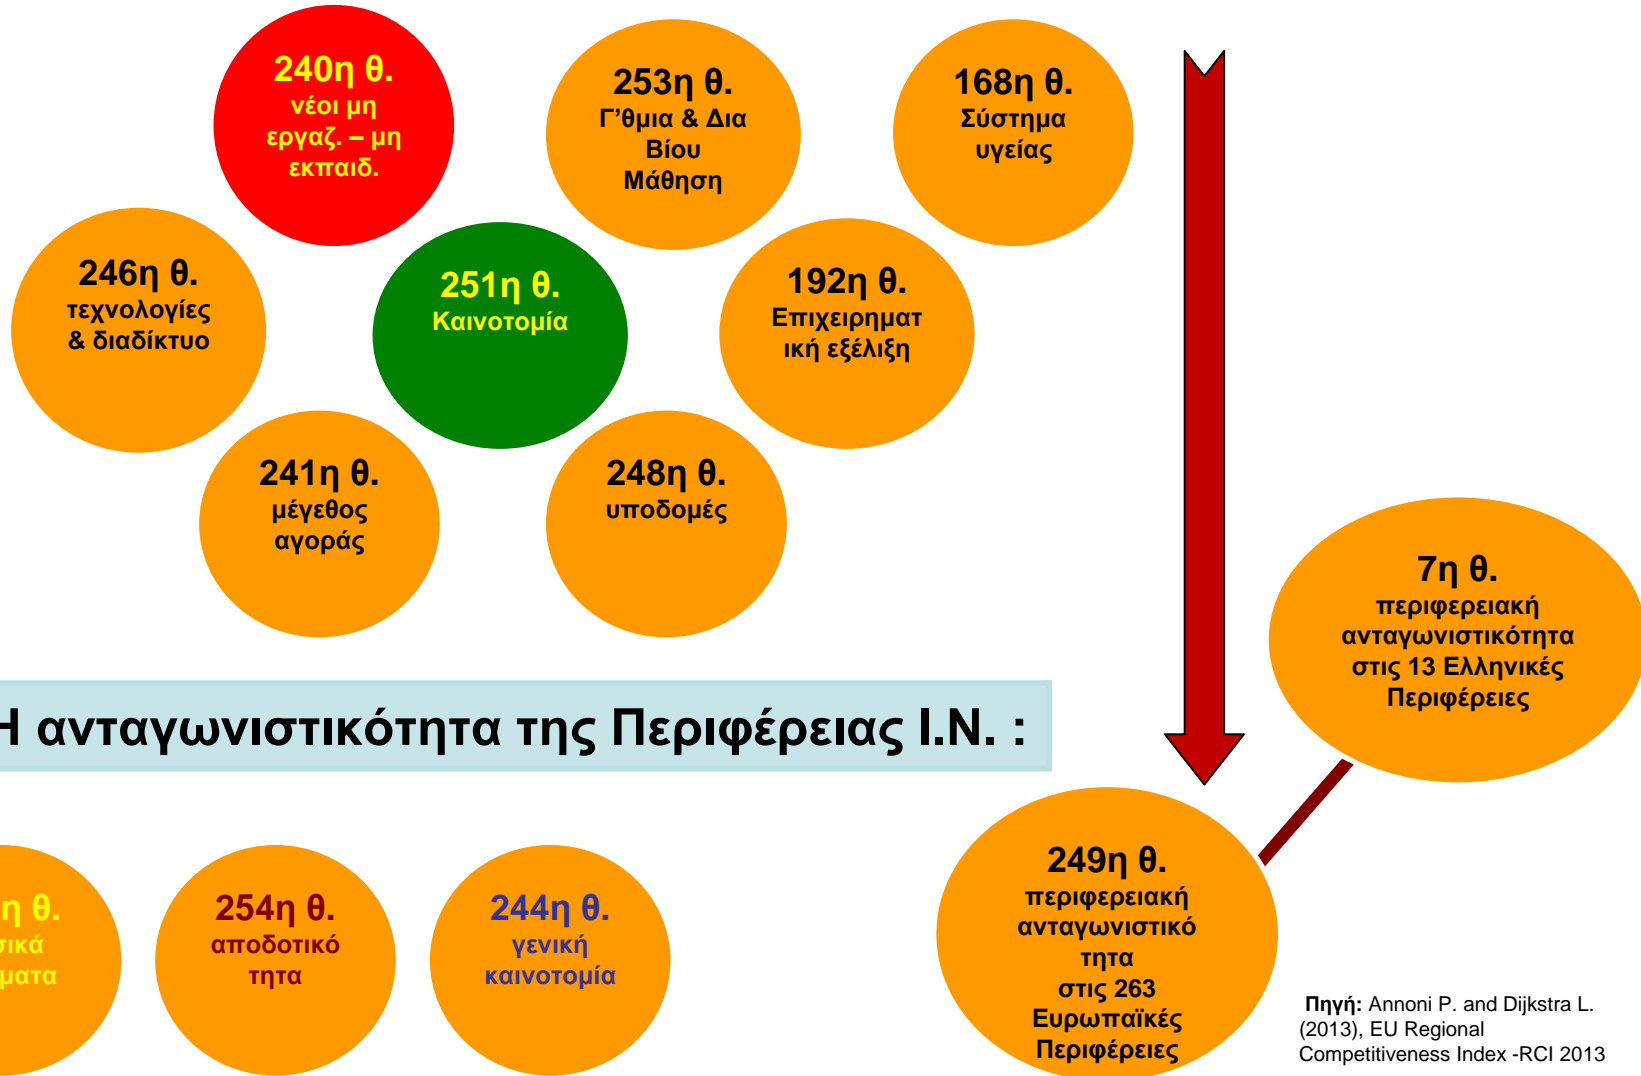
240η θ.
νέοι μη εργαζ. – μη εκπαιδ.

253η θ.
Γ'θμια & Δια Βίου Μάθηση

168η θ.
Σύστημα υγείας

246η θ.
τεχνολογίες & διαδίκτυο

251η θ.
Καινοτομία

192η θ.
Επιχειρηματική εξέλιξη

241η θ.
μέγεθος αγοράς

248η θ.
υποδομές

7η θ.
περιφερειακή ανταγωνιστικότητα στις 13 Ελληνικές Περιφέρειες

Η ανταγωνιστικότητα της Περιφέρειας Ι.Ν. :

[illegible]η θ.
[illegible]ικά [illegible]ματα

254η θ.
αποδοτικότητα

244η θ.
γενική καινοτομία

249η θ.
περιφερειακή ανταγωνιστικότητα στις 263 Ευρωπαϊκές Περιφέρειες

Πηγή: Annoni P. and Dijkstra L. (2013), EU Regional Competitiveness Index -RCI 2013